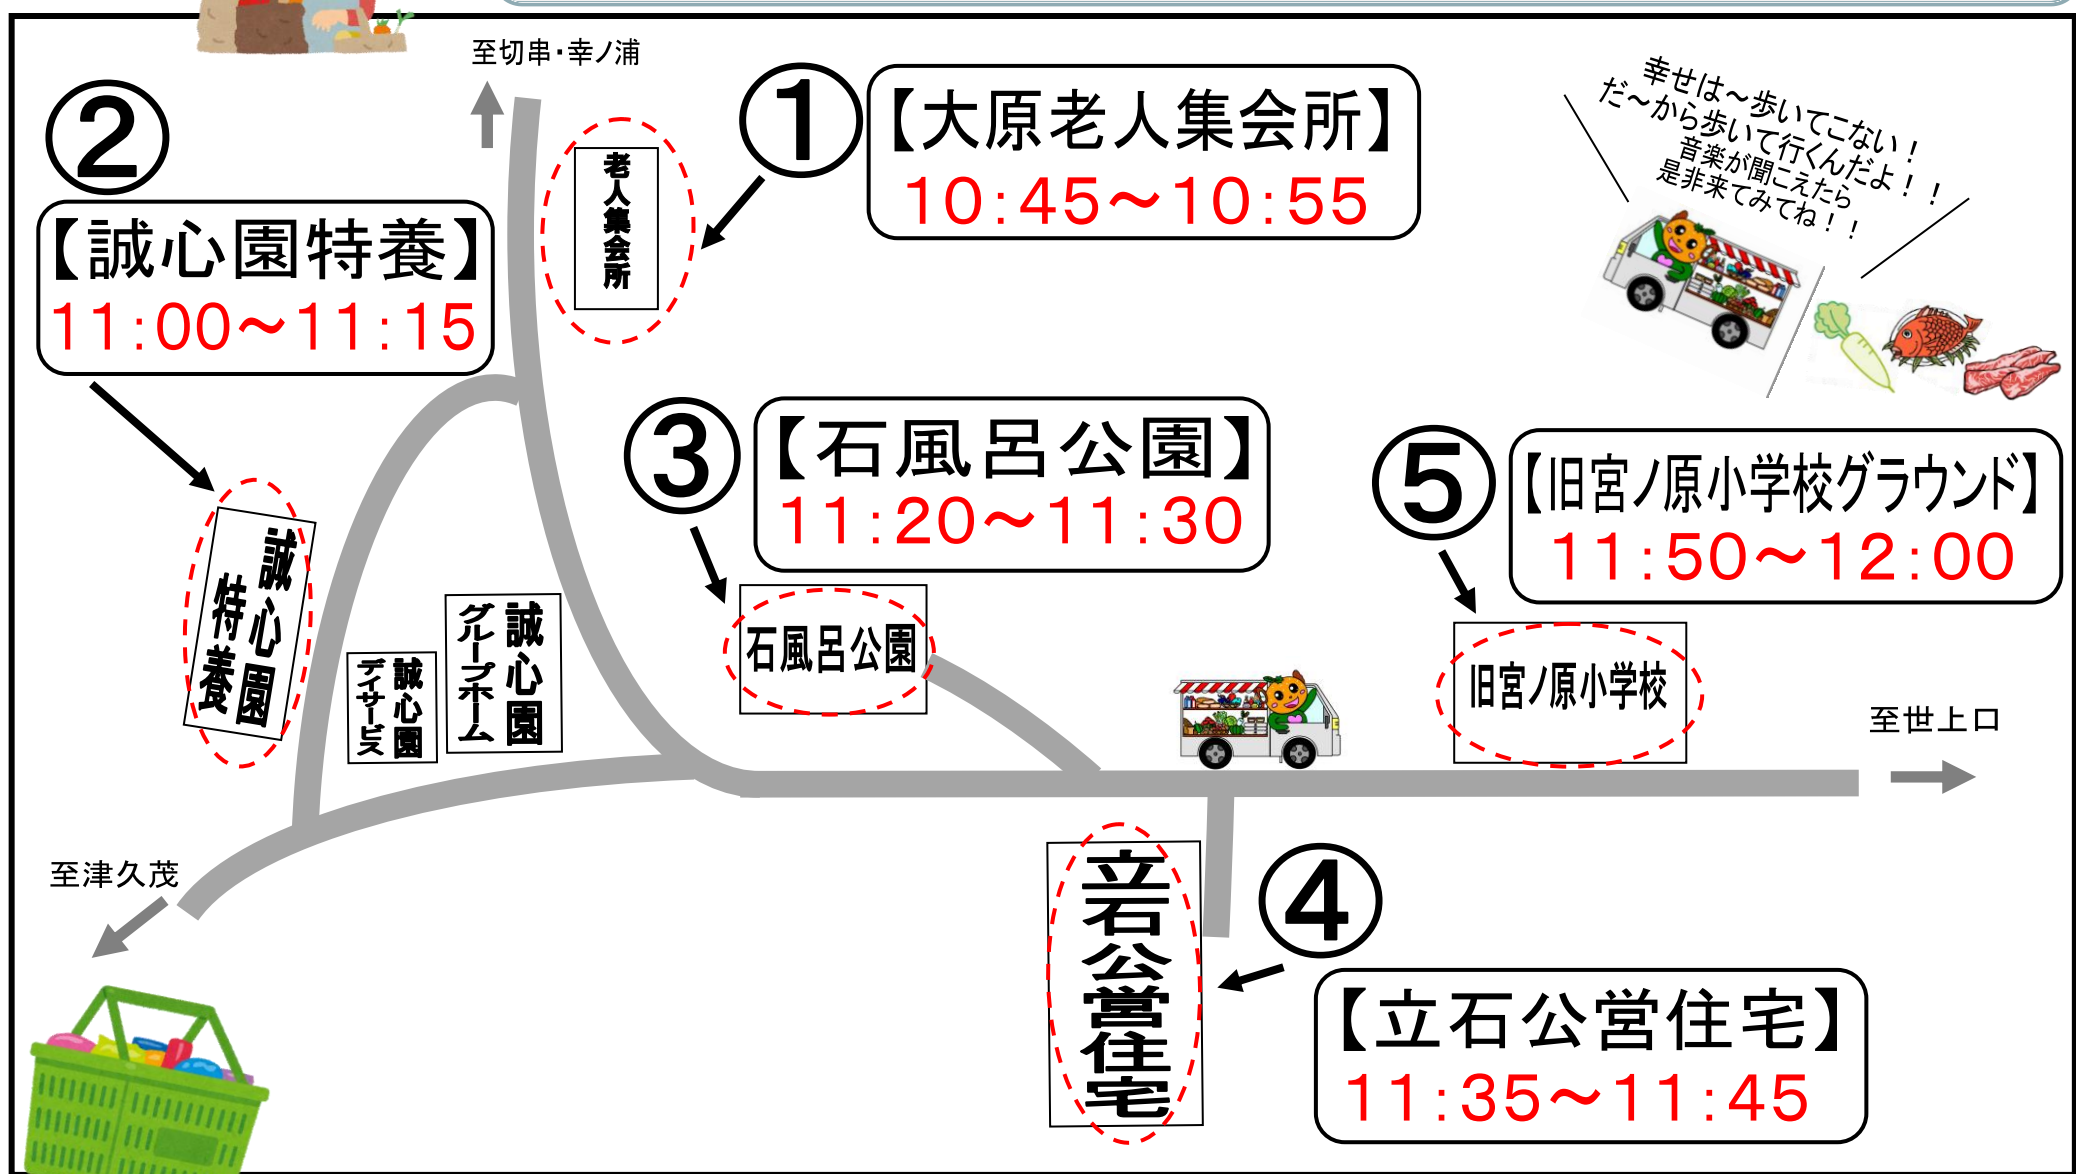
至切串・幸ノ浦

②
【誠心園特養】
11:00～11:15

①
【大原老人集会所】
10:45～10:55

老人集会所

幸せは～歩いてこない！
だ～から歩いて行くんだよ！！
音楽が聞こえたら
是非来てみてね！！

③
【石風呂公園】
11:20～11:30

⑤
【旧宮ノ原小学校グラウンド】
11:50～12:00

誠心特養園

誠心園デイサービス

誠心園グループホーム

石風呂公園

旧宮ノ原小学校

至世上口

至津久茂

立石公営住宅

④
【立石公営住宅】
11:35～11:45